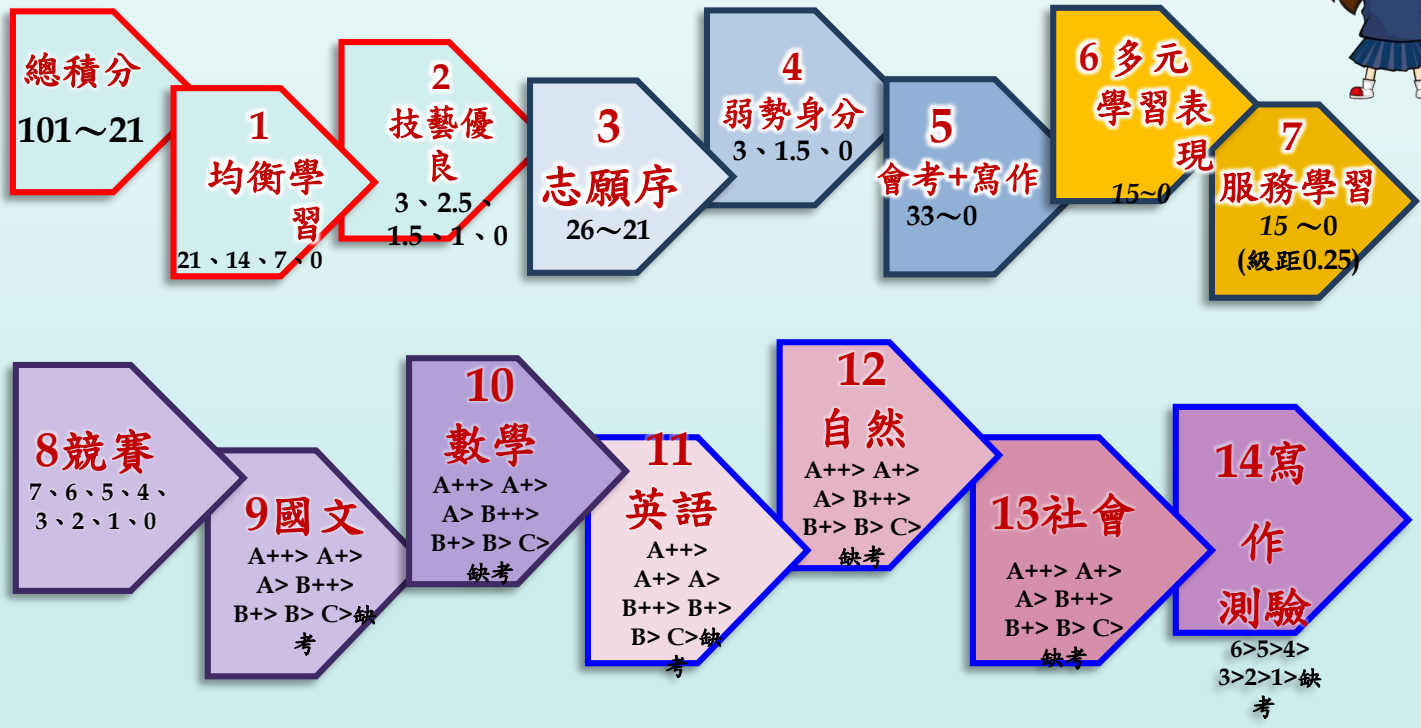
總積分
101～21

1
均衡學習
21、14、7、0

2
技藝優良
3、2.5、1.5、1、0

3
志願序
26～21

4
弱勢身分
3、1.5、0

5
會考+寫作
33～0

6 多元學習表現
15~0

7
服務學習
15 ～0
(級距0.25)

8競賽
7、6、5、4、3、2、1、0

9國文
A++> A+> A> B++> B+> B> C>缺考

10
數學
A++> A+> A> B++> B+> B> C>缺考

11
英語
A++> A+> A> B++> B+> B> C>缺考

12
自然
A++> A+> A> B++> B+> B> C>缺考

13社會
A++> A+> A> B++> B+> B> C>缺考

14寫作測驗
6>5>4> 3>2>1>缺考